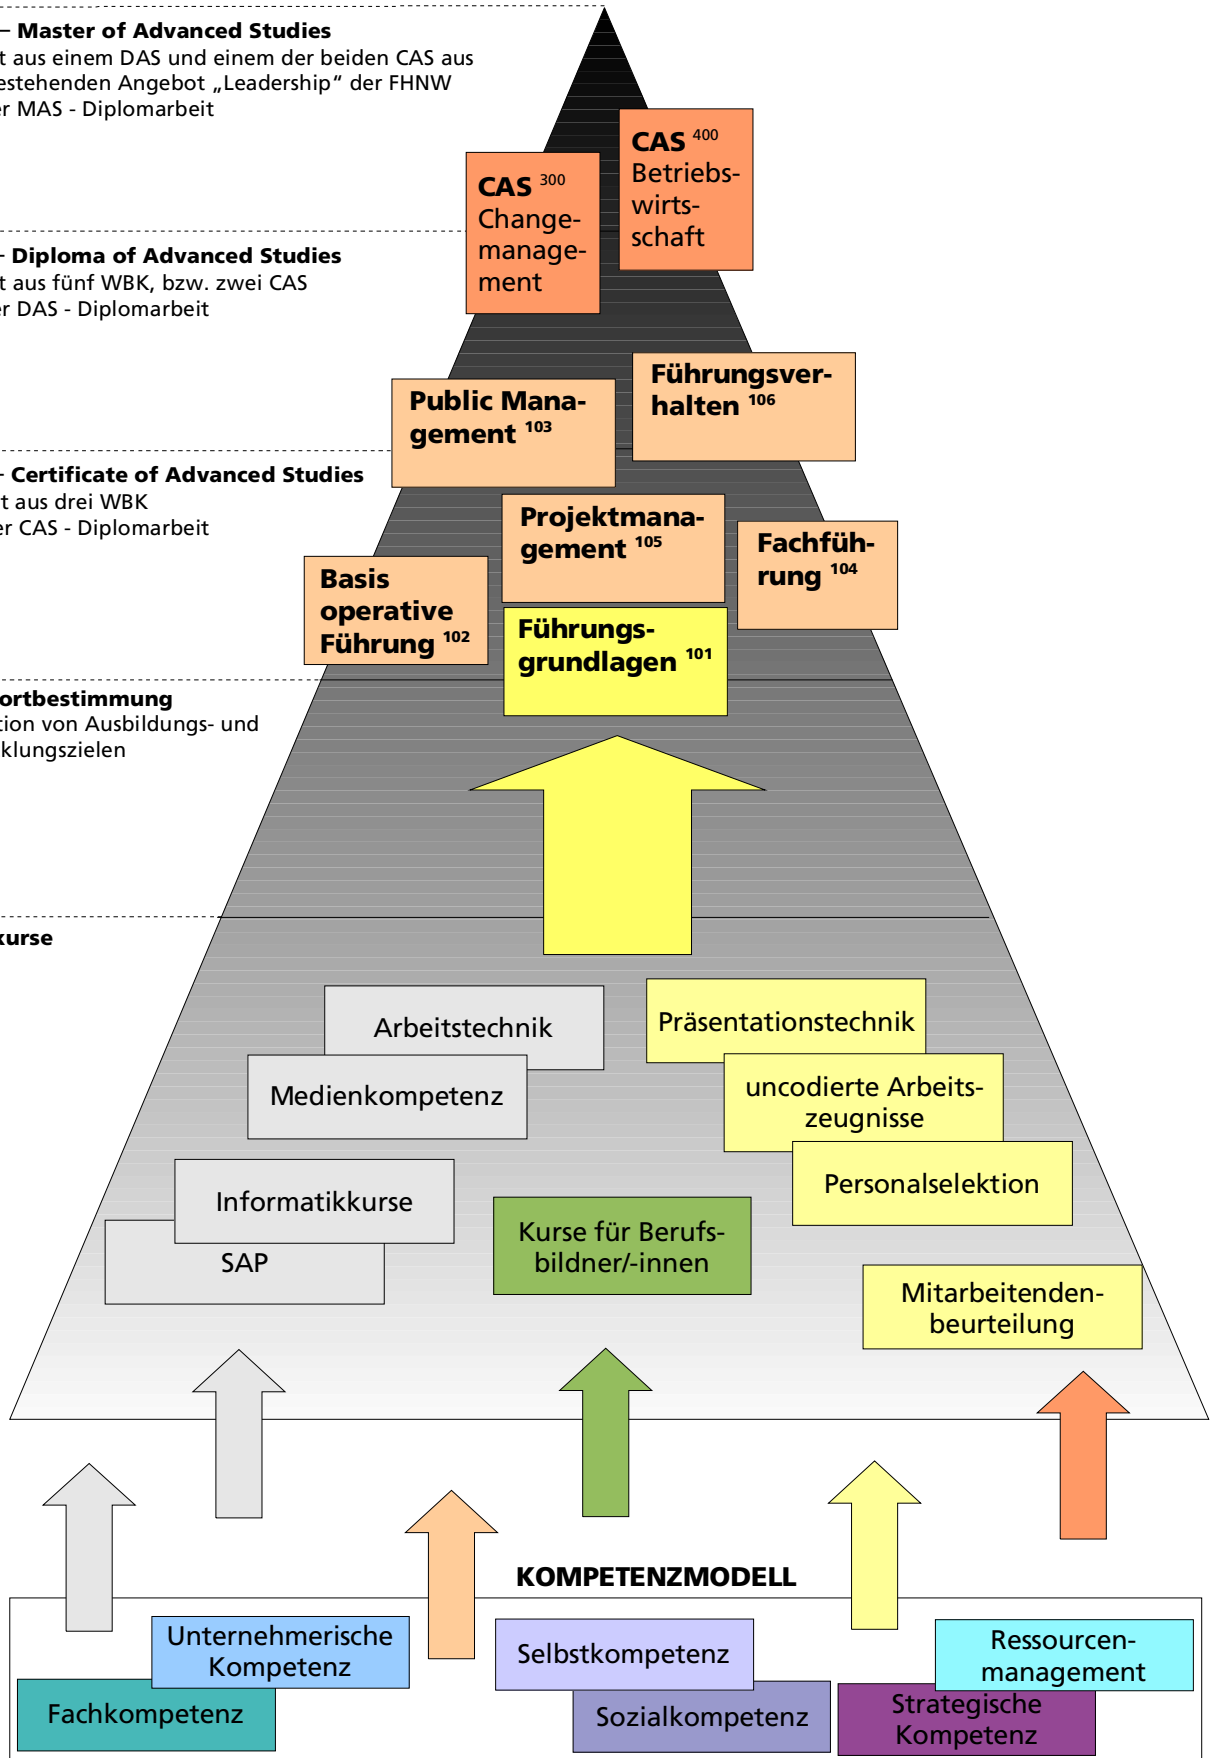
– Master of Advanced Studies
t aus einem DAS und einem der beiden CAS aus
estehenden Angebot „Leadership“ der FHNW
r MAS - Diplomarbeit

CAS $^{300}$ Change-management

CAS $^{400}$ Betriebs-wirts-schaft

- Diploma of Advanced Studies
t aus fünf WBK, bzw. zwei CAS
r DAS - Diplomarbeit

Public Management $^{103}$

Führungsverhalten $^{106}$

- Certificate of Advanced Studies
t aus drei WBK
r CAS - Diplomarbeit

Projektmanagement $^{105}$

Fachführung $^{104}$

Basis operative Führung $^{102}$

Führungsgrundlagen $^{101}$

ortbestimmung
tion von Ausbildungs- und
klungszielen

kurse

Arbeitstechnik

Präsentationstechnik

Medienkompetenz

uncodierte Arbeitszeugnisse

Personalselektion

Informatikkurse

SAP

Kurse für Berufsbildner/-innen

Mitarbeitendenbeurteilung

KOMPETENZMODELL

Unternehmerische Kompetenz

Fachkompetenz

Selbstkompetenz

Sozialkompetenz

Ressourcenmanagement

Strategische Kompetenz